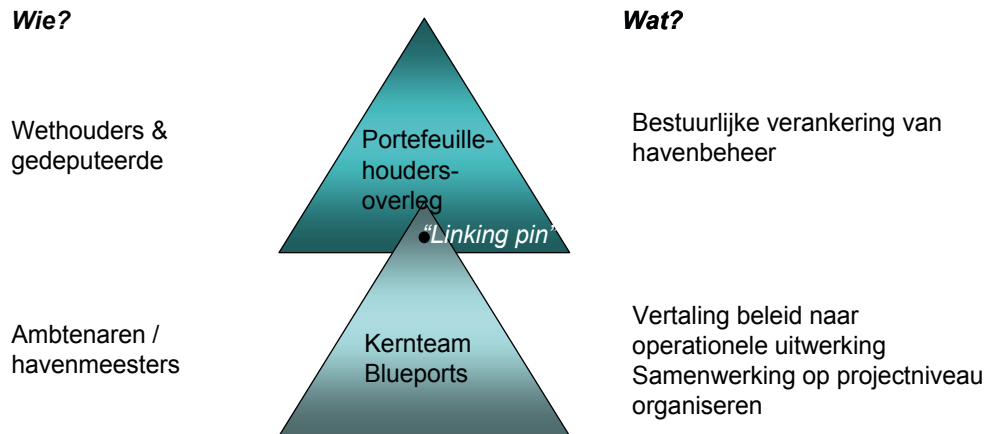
*Wie?*

*Wat?*

Wethouders & gedeputeerde

Portefeuille-houders-overleg

Bestuurlijke verankering van havenbeheer

*"Linking pin"*

Ambtenaren / havenmeesters

Kernteam Blueports

Vertaling beleid naar operationele uitwerking
Samenwerking op projectniveau organiseren